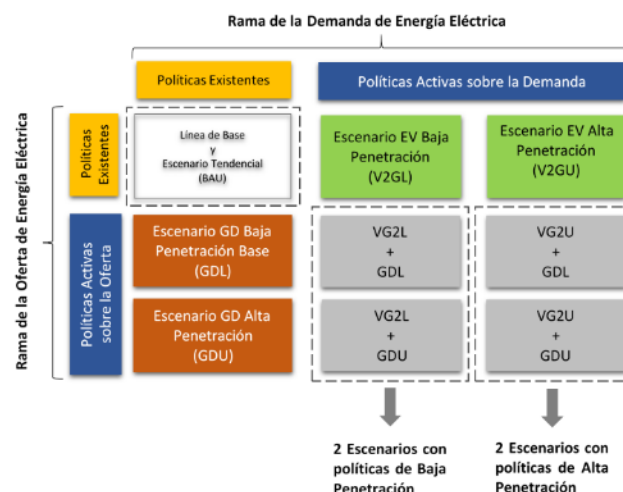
Rama de la Demanda de Energía Eléctrica

Politicas Existentes

Políticas Activas sobre la Demanda

Rama de la Oferta de Energía Eléctrica

Políticas Existentes

Línea de Base
y
Escenario Tendencial
(BAU)

Escenario EV Baja Penetración
(V2GL)

Escenario EV Alta Penetración
(V2GU)

Políticas Activas sobre la Oferta

Escenario GD Baja Penetración Base
(GDL)

VG2L
+
GDL

VG2U
+
GDL

Escenario GD Alta Penetración
(GDU)

VG2L
+
GDU

VG2U
+
GDU

2 Escenarios con políticas de Baja Penetración

2 Escenarios con políticas de Alta Penetración